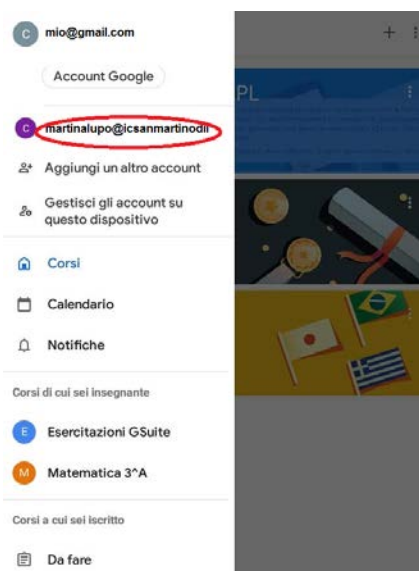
C mio@gmail.com

Account Google

C martinalupo@icsanmartinodi

Aggiungi un altro account

Gestisci gli account su questo dispositivo

Corsi

Calendario

Notifiche

Corsi di cui sei insegnante

E Esercitazioni GSuite

M Matematica 3^A

Corsi a cui sei iscritto

Da fare

PL